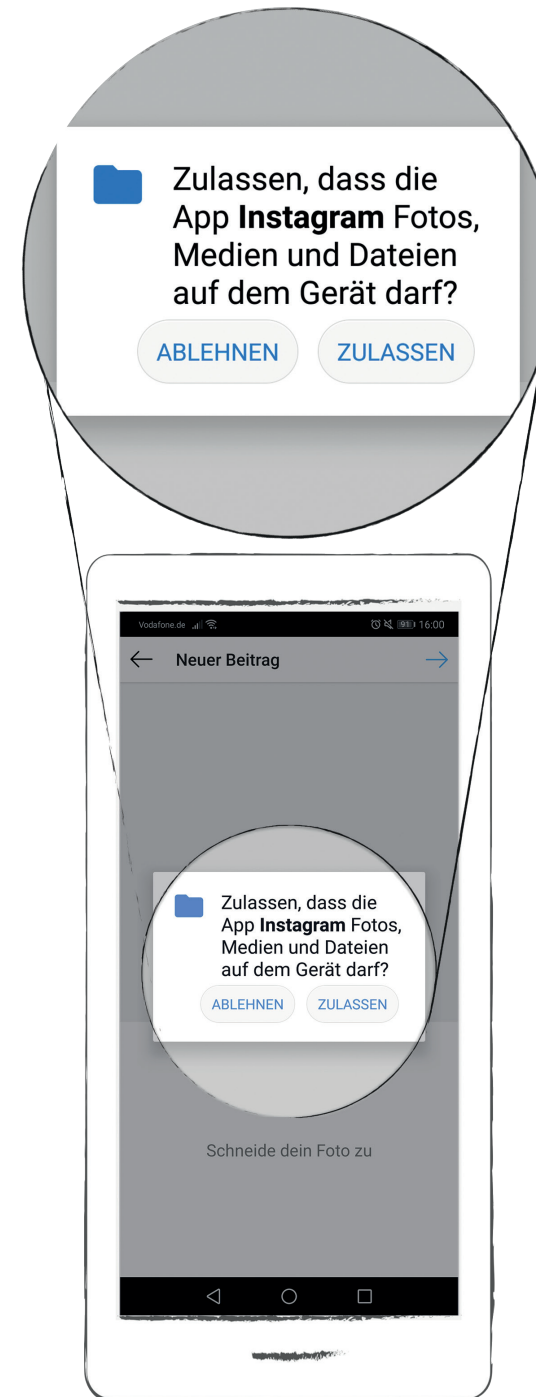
Zulassen, dass die App **Instagram** Fotos, Medien und Dateien auf dem Gerät darf?

ABLEHNEN ZULASSEN

Vodafone.de 91 16:00

← Neuer Beitrag →

Zulassen, dass die App **Instagram** Fotos, Medien und Dateien auf dem Gerät darf?

ABLEHNEN ZULASSEN

Schneide dein Foto zu